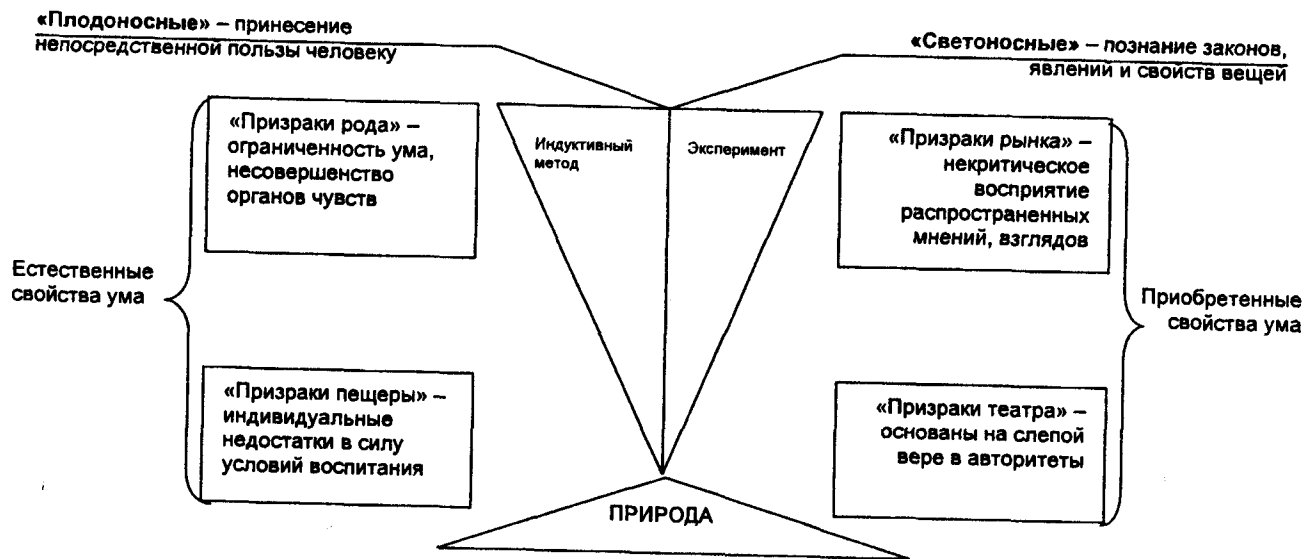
«Плодоносные» – принесение непосредственной пользы человеку

«Светоносные» – познание законов, явлений и свойств вещей

«Призраки рода» – ограниченность ума, несовершенство органов чувств

Индуктивный метод

Эксперимент

«Призраки рынка» – некритическое восприятие распространенных мнений, взглядов

Естественные свойства ума

Приобретенные свойства ума

«Призраки пещеры» – индивидуальные недостатки в силу условий воспитания

«Призраки театра» – основаны на слепой вере в авторитеты

ПРИРОДА